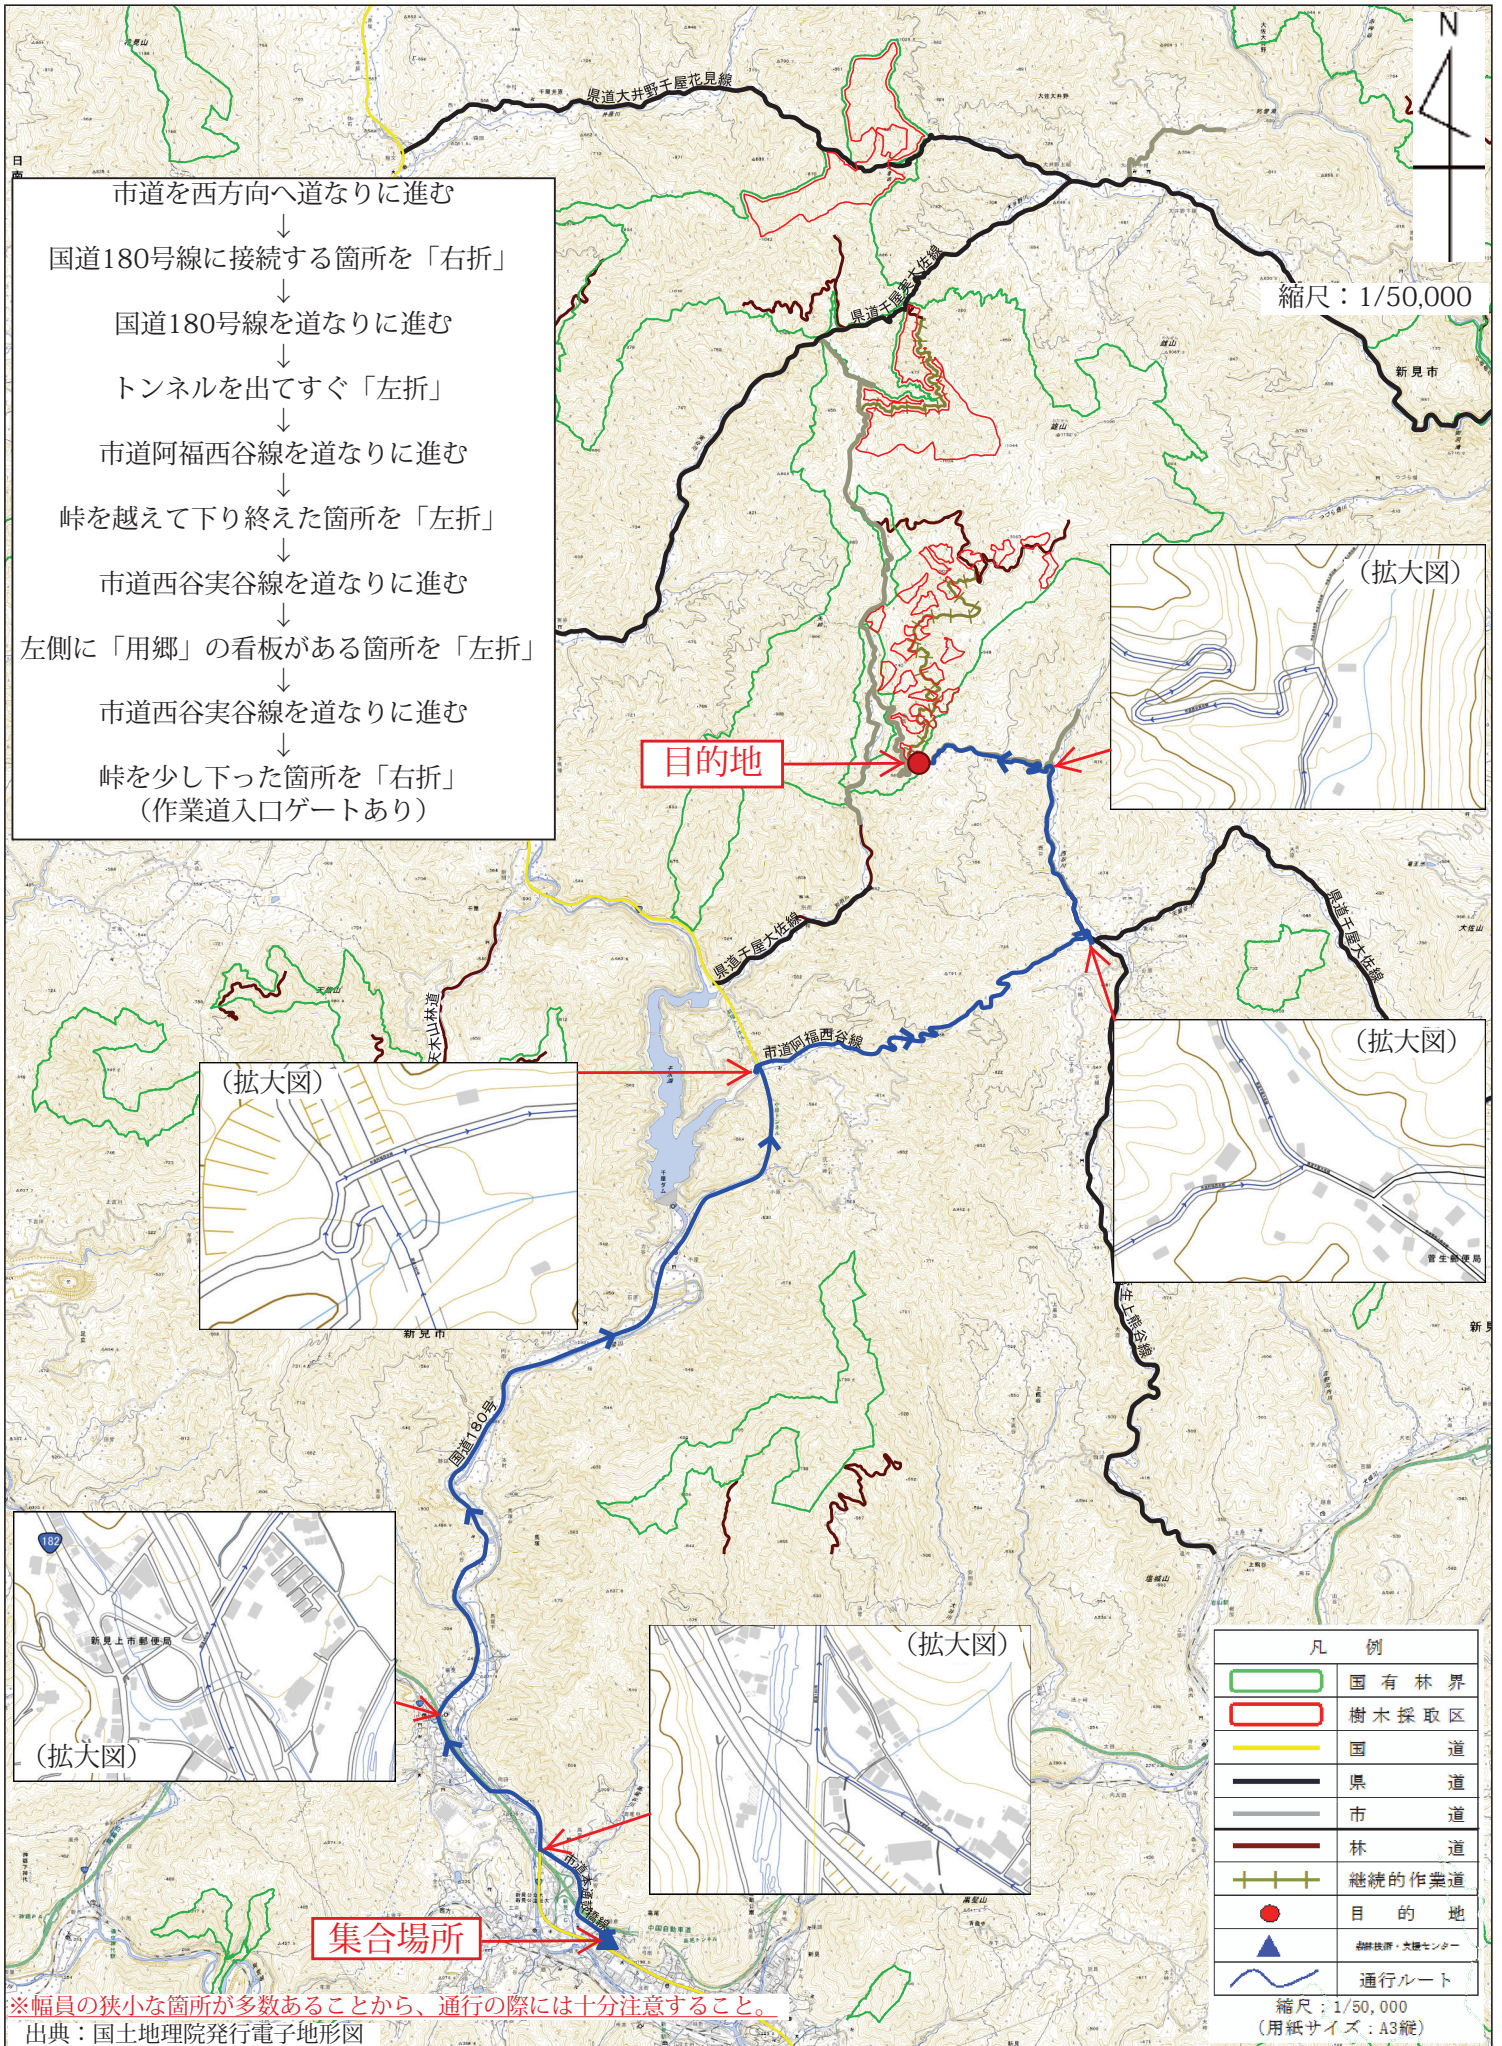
N

縮尺：1/50,000

県道大井野千屋花見線

県道千屋実大佐線

新見市

市道を西方向へ道なりに進む
↓
国道180号線に接続する箇所を「右折」
↓
国道180号線を道なりに進む
↓
トンネルを出てすぐ「左折」
↓
市道阿福西谷線を道なりに進む
↓
峠を越えて下り終えた箇所を「左折」
↓
市道西谷実谷線を道なりに進む
↓
左側に「用郷」の看板がある箇所を「左折」
↓
市道西谷実谷線を道なりに進む
↓
峠を少し下った箇所を「右折」
（作業道入口ゲートあり）

（拡大図）

目的地

県道千屋大佐線

県道千屋大佐線

市道阿福西谷線

（拡大図）

（拡大図）

新見市

国道180号

（拡大図）

（拡大図）

集合場所

凡例

| | |
|---|---|
| | 国有林界 |
| | 樹木採取区 |
| | 国道 |
| | 県道 |
| | 市道 |
| | 林道 |
| | 継続的作業道 |
| | 目的地 |
| | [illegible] |
| | 通行ルート |

縮尺：1/50,000
（用紙サイズ：A3縦）

※幅員の狭小な箇所が多数あることから、通行の際には十分注意すること。
出典：国土地理院発行電子地形図